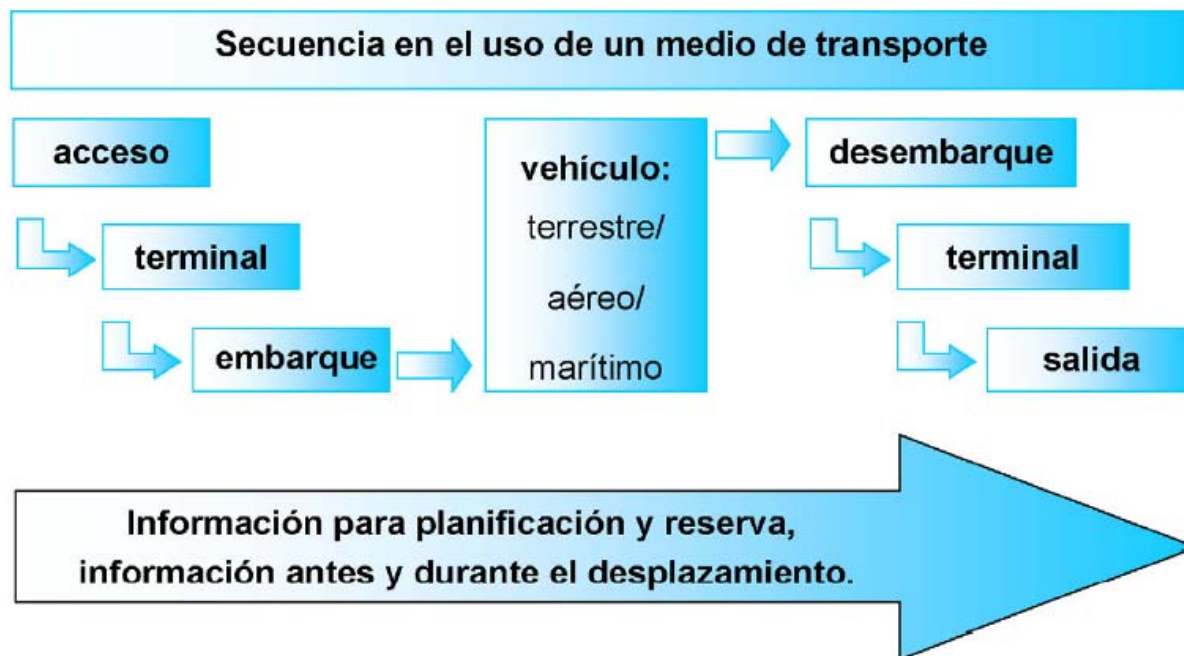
Secuencia en el uso de un medio de transporte

acceso

terminal

embarque

vehículo:
terrestre/
aéreo/
marítimo

desembarque

terminal

salida

Información para planificación y reserva, información antes y durante el desplazamiento.